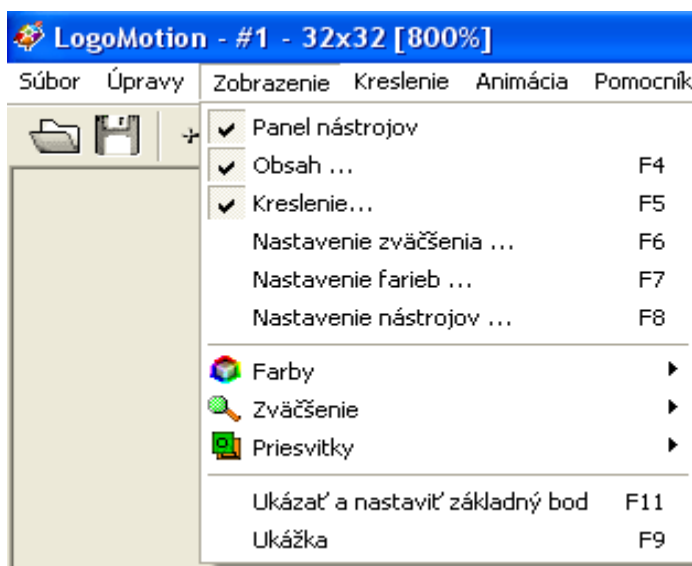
LogoMotion - #1 - 32x32 [800%]

Súbor Úpravy Zobrazenie Kreslenie Animácia Pomocník

Panel nástrojov
Obsah ... F4
Kreslenie... F5
Nastavenie zväčšenia ... F6
Nastavenie farieb ... F7
Nastavenie nástrojov ... F8
Farby
Zväčšenie
Priesvitky
Ukázať a nastaviť základný bod F11
Ukážka F9